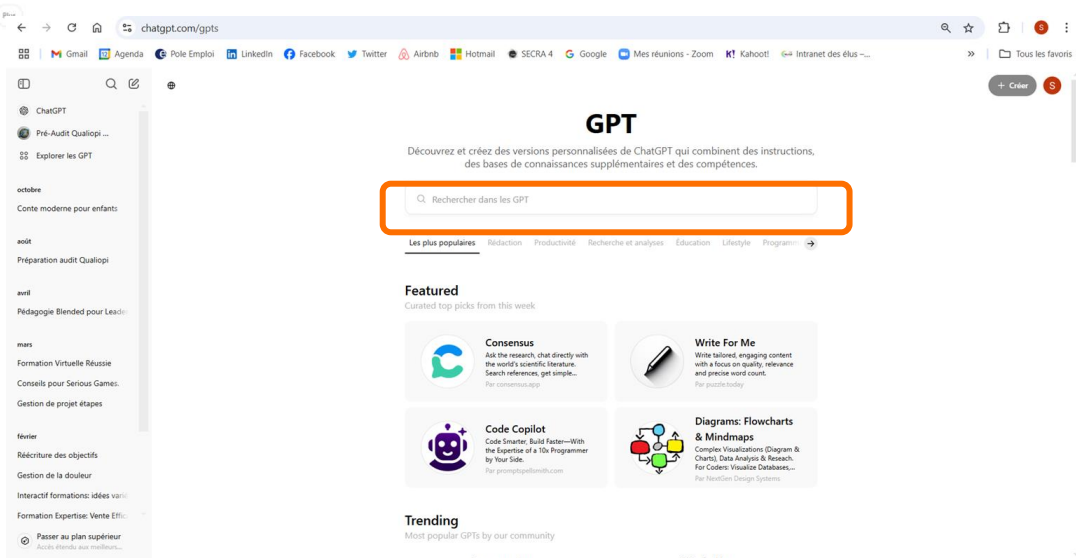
chatgpt.com/gpts

Gmail Agenda Pole Emploi LinkedIn Facebook Twitter Airbnb Hotmail SECRA 4 Google Mes réunions - Zoom Kahoot! Intranet des élus -... » Tous les favoris

ChatGPT
Pré-Audit Qualiopi ...
Explorer les GPT

octobre
Conte moderne pour enfants

août
Préparation audit Qualiopi

avril
Pédagogie Blended pour Leade

mars
Formation Virtuelle Réussie
Conseils pour Serious Games.
Gestion de projet étapes

février
Réécriture des objectifs
Gestion de la douleur
Interactif formations: idées vari
Formation Expertise: Vente Effic

Passer au plan supérieur
Accès étendu aux meilleurs...

+ Créer

GPT

Découvrez et créez des versions personnalisées de ChatGPT qui combinent des instructions, des bases de connaissances supplémentaires et des compétences.

Rechercher dans les GPT

Les plus populaires Rédaction Productivité Recherche et analyses Éducation Lifestyle Programm

Featured
Curated top picks from this week

Consensus
Ask the research, chat directly with the world's scientific literature. Search references, get simple...
Par consensus.app

Write For Me
Write tailored, engaging content with a focus on quality, relevance and precise word count.
Par puzzle.today

Code Copilot
Code Smarter, Build Faster—With the Expertise of a 10x Programmer by Your Side.
Par promptspellsmith.com

Diagrams: Flowcharts & Mindmaps
Complex Visualizations (Diagram & Charts), Data Analysis & Reseach. For Coders: Visualize Databases,...
Par NodGen Design Systems

Trending
Most popular GPTs by our community